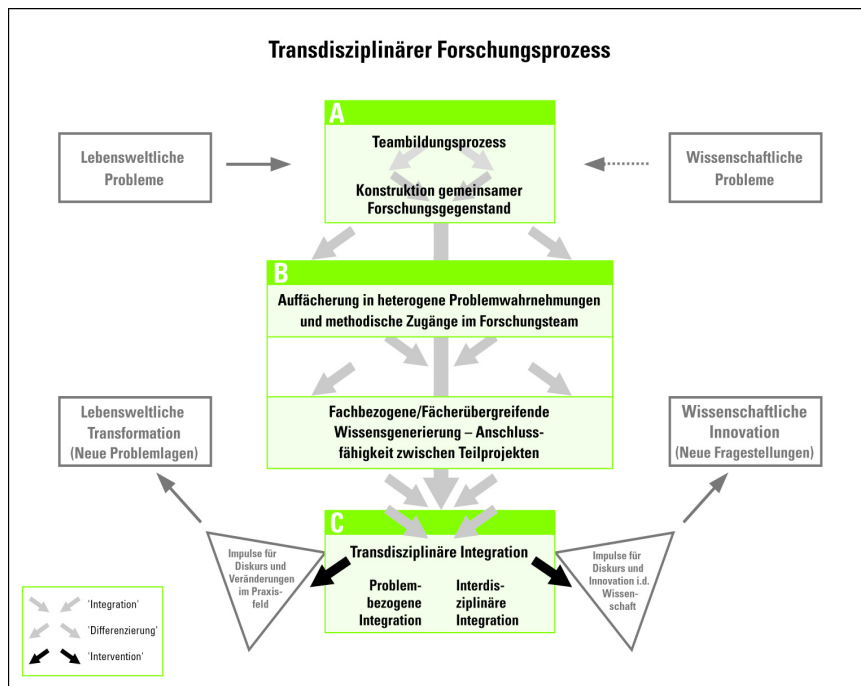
Transdisziplinärer Forschungsprozess

Lebensweltliche Probleme

A

Teambildungsprozess

Konstruktion gemeinsamer Forschungsgegenstand

Wissenschaftliche Probleme

B

Auffächerung in heterogene Problemwahrnehmungen und methodische Zugänge im Forschungsteam

Fachbezogene/Fächerübergreifende Wissensgenerierung – Anschlussfähigkeit zwischen Teilprojekten

Lebensweltliche Transformation (Neue Problemlagen)

Wissenschaftliche Innovation (Neue Fragestellungen)

C

Transdisziplinäre Integration

Problembezogene Integration

Interdisziplinäre Integration

Impulse für Diskurs und Veränderungen im Praxisfeld

Impulse für Diskurs und Innovation i.d. Wissenschaft

'Integration'

'Differenzierung'

'Intervention'